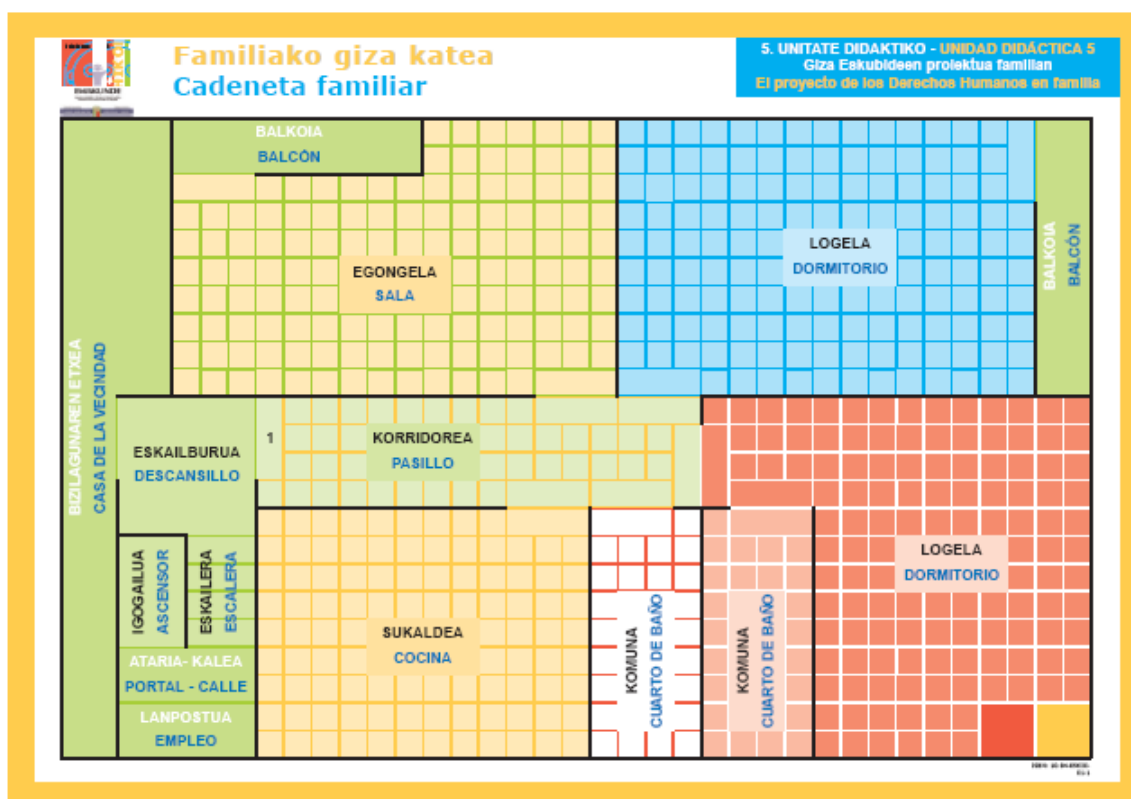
Familiako giza katea
Cadeneta familiar

5. UNITATE DIDAKTIKO - UNIDAD DIDÁCTICA 5
Giza Eskubideen proiektua familian
El proyecto de los Derechos Humanos en familia

BALKOIA
BALCÓN

EGONGELA
SALA

LOGELA
DORMITORIO

BALKOIA
BALCÓN

BIZILAGUNAREN ETXEA
CASA DE LA VECINDAD

ESKAILBURUA
DESCANSILLO

1

KORRIDOREA
PASILLO

LOGELA
DORMITORIO

IGOGAILUA
ASCENSOR

ESKAILERA
ESCALERA

SUKALDEA
COCINA

KOMUNA
CUARTO DE BAÑO

KOMUNA
CUARTO DE BAÑO

ATARIA- KALEA
PORTAL - CALLE

LANPOSTUA
EMPLEO

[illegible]